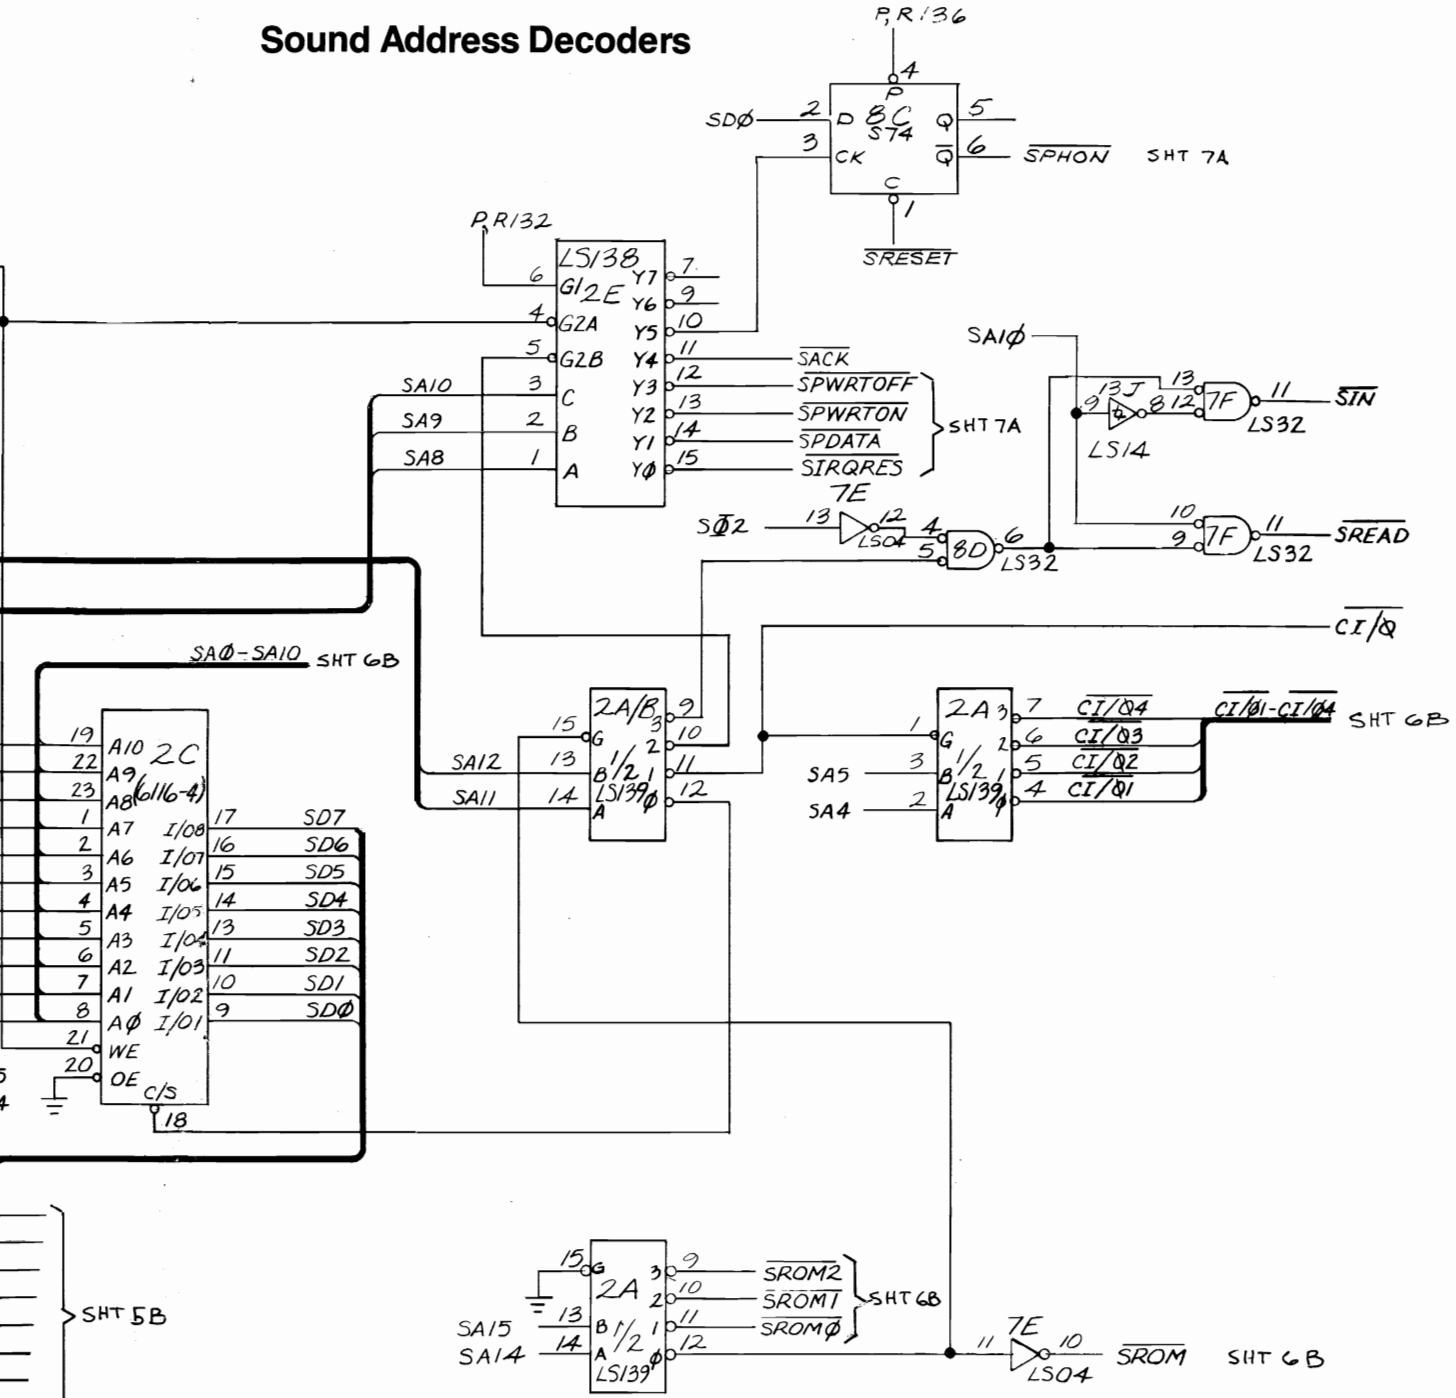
Sound Address Decoders

P,R136
4
P
8C
S74
SDØ 2 D Q 5
3 CK $\overline{Q}$ 6 $\overline{SPHON}$ SHT 7A
C
1
$\overline{SRESET}$

P,R132
LS138
6 G1 2E Y7 7
Y6 9
4 G2A Y5 10
5 G2B Y4 11 $\overline{SACK}$
SA10 3 C Y3 12 $\overline{SPWRTOFF}$
SA9 2 B Y2 13 $\overline{SPWRTON}$ SHT 7A
SA8 1 A Y1 14 $\overline{SPDATA}$
YØ 15 $\overline{SIRQRES}$

SA1Ø
13J
9 8 12 13 7F 11 $\overline{SIN}$
LS14 LS32

7E
SØ2 13 12 4 8D 6
LS04 5 LS32
10 9 7F 11 $\overline{SREAD}$
LS32

$\overline{CI/Q}$

SAØ-SA10 SHT 6B

2A/B
15 G 3 9
SA12 13 B 1/2 2 10
SA11 14 A LS139 1 11
Ø 12

2A
1 G 3 7 $\overline{CI/Q4}$ $\overline{CI/Ø1}$-$\overline{CI/Ø4}$ SHT 6B
SA5 3 B 1/2 2 6 $\overline{CI/Q3}$
SA4 2 A LS139 1 5 $\overline{CI/Q2}$
Ø 4 $\overline{CI/Q1}$

19 A10 2C
22 A9 (6116-4)
23 A8
1 A7 I/08 17 SD7
2 A6 I/07 16 SD6
3 A5 I/06 15 SD5
4 A4 I/05 14 SD4
5 A3 I/04 13 SD3
6 A2 I/03 11 SD2
7 A1 I/02 10 SD1
8 AØ I/01 9 SDØ
21 WE
20 OE C/S
18

5
4

SHT 5B

15 G 2A 3 9 $\overline{SROM2}$
13 B 1/2 2 10 $\overline{SROM1}$ SHT 6B
SA15 14 A LS139 1 11 $\overline{SROMØ}$
SA14 Ø 12

7E
11 10 $\overline{SROM}$ SHT 6B
LS04